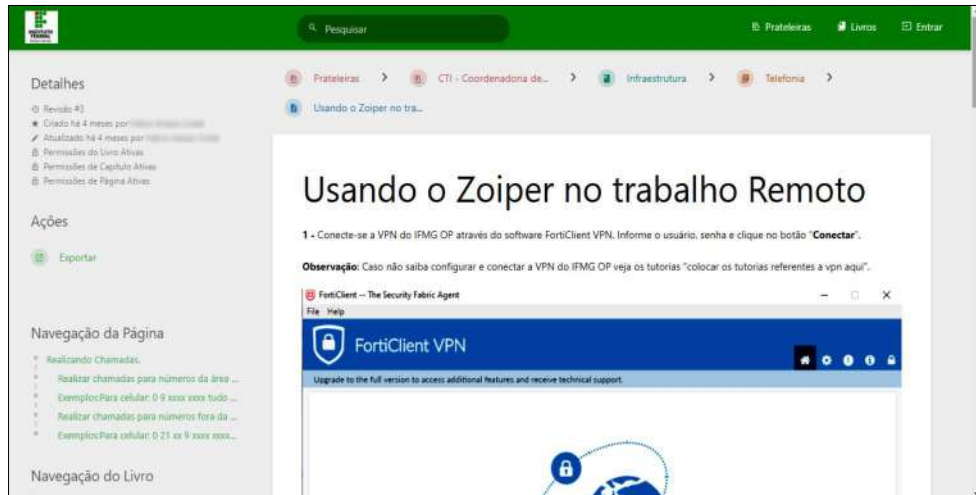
INSTITUTO FEDERAL

Pesquisar

Prateleiras Livros Entrar

Detalhes

Revisão #3
Criado há 4 meses por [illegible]
Atualizado há 4 meses por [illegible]
Permissões do Livro Ativas
Permissões de Capítulo Ativas
Permissões de Página Ativas

Ações

Exportar

Navegação da Página

Realizando Chamadas.
Realizar chamadas para números da área ...
Exemplos:Para celular: 0 9 xxxx xxxx tudo ...
Realizar chamadas para números fora da ...
Exemplos:Para celular: 0 21 xx 9 xxxx xxxx...

Navegação do Livro

Prateleiras > CTI - Coordenadoria de... > Infraestrutura > Telefonia >
Usando o Zoiper no tra...

Usando o Zoiper no trabalho Remoto

1 - Conecte-se a VPN do IFMG OP através do software FortiClient VPN. Informe o usuário, senha e clique no botão "Conectar".

Observação: Caso não saiba configurar e conectar a VPN do IFMG OP veja os tutorias "colocar os tutorias referentes a vpn aqui".

FortiClient -- The Security Fabric Agent
File Help
FortiClient VPN
Upgrade to the full version to access additional features and receive technical support.